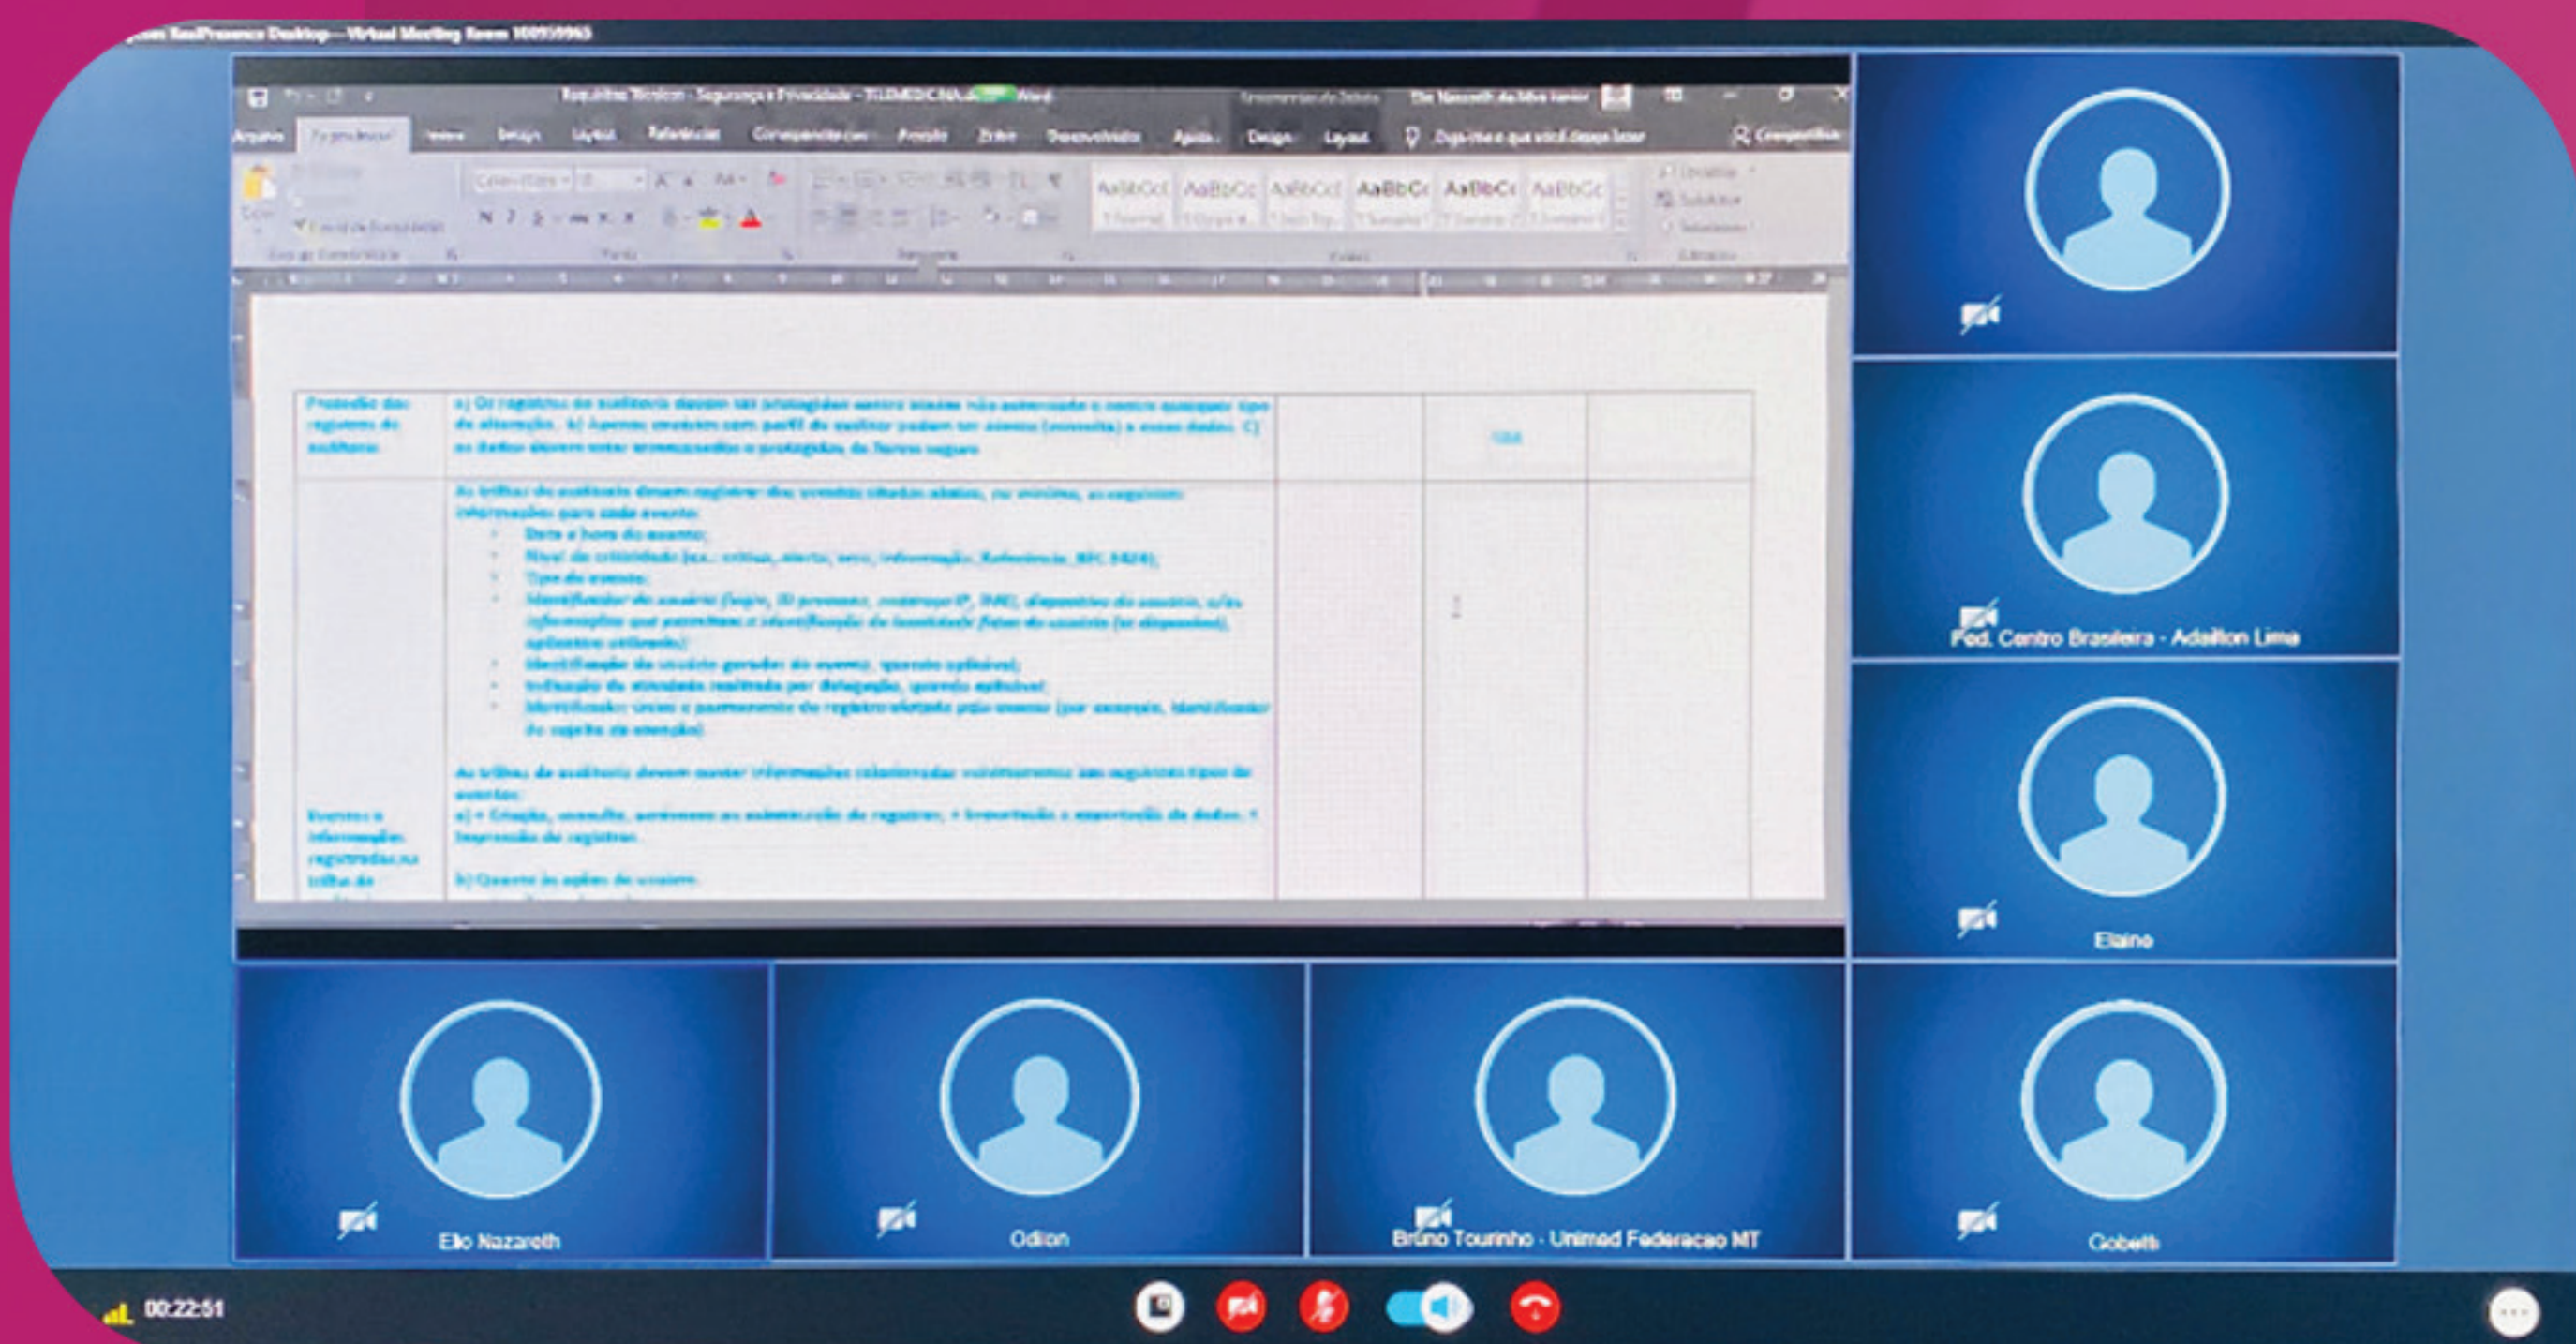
RealPresence Desktop — Virtual Meeting Room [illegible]

Requisitos Técnicos - Segurança e Privacidade - TELEMEDICINA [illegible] - Word

Arquivo Página Inicial Inserir Design Layout Referências Correspondências Revisão Exibir Desenvolvedor Ajuda Design Layout Diga-me o que você deseja fazer Compartilhar

AaBbCcI AaBbCc AaBbCcI AaBbCc AaBbCc AaBbCc

Proteção dos registros de auditoria | a) Os registros de auditoria devem ser protegidos contra acesso não autorizado e contra qualquer tipo de alteração. b) Apenas usuários com perfil de auditor podem ter acesso (consulta) a esses dados. C) os dados devem estar armazenados e protegidos de forma segura | | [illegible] |

As trilhas de auditoria devem registrar dos eventos citados abaixo, no mínimo, as seguintes informações para cada evento:
Data e hora do evento;
Nível de criticidade (ex.: crítica, alerta, erro, informação; Referência: RFC 5424);
Tipo do evento;
Identificador do usuário (login, ID pessoal, endereço IP, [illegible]), dispositivo do usuário, e/ou informações que permitam a identificação da identidade (física) do usuário (se disponível), aplicativo utilizado);
Identificação do usuário gerador do evento, quando aplicável;
Indicação de atividade realizada por delegação, quando aplicável;
Identificador único e permanente do registro afetado pelo evento (por exemplo, identificador do sujeito da atenção).

Eventos e informações registradas na trilha de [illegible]
As trilhas de auditoria devem manter informações relacionadas minimamente aos seguintes tipos de eventos:
a) • Criação, consulta, acréscimo ou substituição de registros; • Importação e exportação de dados; • Impressão de registros.
b) Quanto às ações do usuário:

Fed. Centro Brasileira - Adailton Lima
Elaine
Elio Nazareth
Odilon
Bruno Tourinho - Unimed Federacao MT
Cobeth
00:22:51